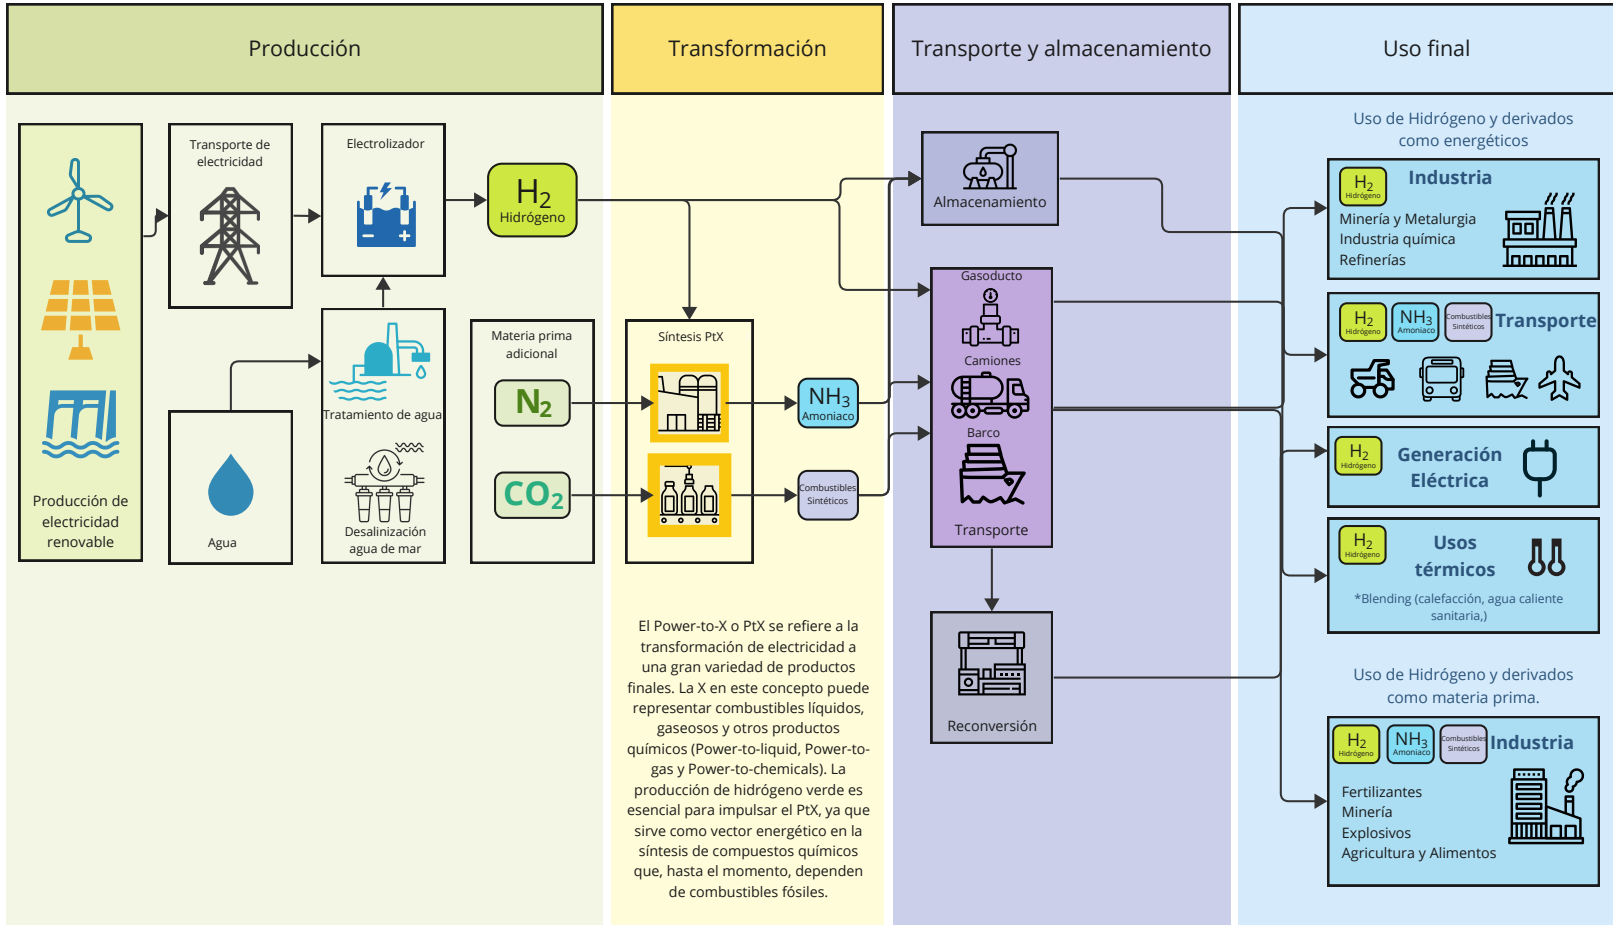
Producción

Transformación

Transporte y almacenamiento

Uso final

Producción de electricidad renovable

Transporte de electricidad

Electrolizador

$H_2$ Hidrógeno

Agua

Tratamiento de agua

Desalinización agua de mar

Materia prima adicional

$N_2$

$CO_2$

Síntesis PtX

$NH_3$ Amoniaco

Combustibles Sintéticos

Almacenamiento

Gasoducto

Camiones

Barco

Transporte

Reconversión

El Power-to-X o PtX se refiere a la transformación de electricidad a una gran variedad de productos finales. La X en este concepto puede representar combustibles líquidos, gaseosos y otros productos químicos (Power-to-liquid, Power-to-gas y Power-to-chemicals). La producción de hidrógeno verde es esencial para impulsar el PtX, ya que sirve como vector energético en la síntesis de compuestos químicos que, hasta el momento, dependen de combustibles fósiles.

Uso de Hidrógeno y derivados como energéticos

$H_2$ Hidrógeno Industria
Minería y Metalurgia
Industria química
Refinerías

$H_2$ Hidrógeno $NH_3$ Amoniaco Combustibles Sintéticos Transporte

$H_2$ Hidrógeno Generación Eléctrica

$H_2$ Hidrógeno Usos térmicos
*Blending (calefacción, agua caliente sanitaria,)

Uso de Hidrógeno y derivados como materia prima.

$H_2$ Hidrógeno $NH_3$ Amoniaco Combustibles Sintéticos Industria
Fertilizantes
Minería
Explosivos
Agricultura y Alimentos